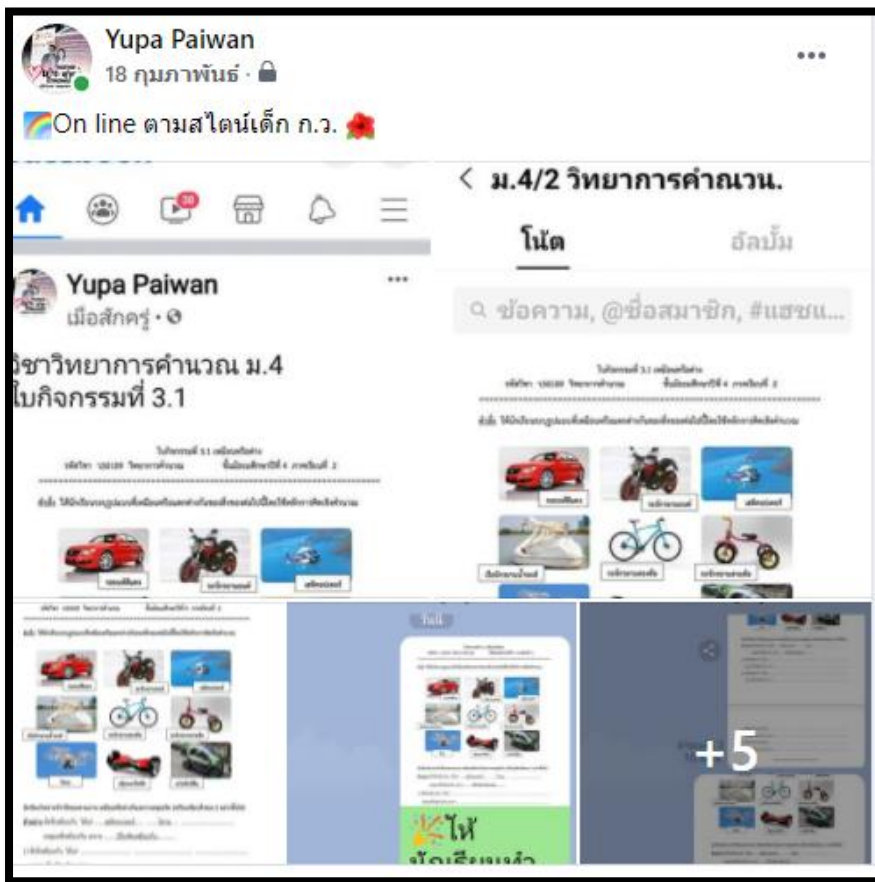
Yupa Paiwan
18 กุมภาพันธ์ ·

On line ตามสไตน์เด็ก ก.ว.

30

Yupa Paiwan
เมื่อสักครู่ ·

วิชาวิทยาการคำนวณ ม.4
ใบกิจกรรมที่ 3.1

< ม.4/2 วิทยาการคำณวน.

โน้ต
อัลบั้ม

ข้อความ, @ชื่อสมาชิก, #แฮชแ...

โน้ต

ไห้
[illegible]

+5